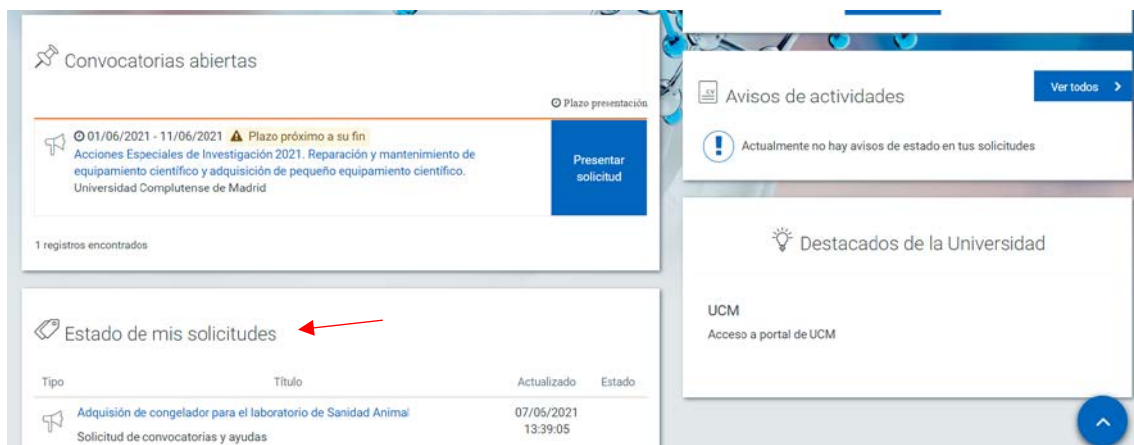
Convocatorias abiertas

Plazo presentación

01/06/2021 - 11/06/2021 Plazo próximo a su fin
Acciones Especiales de Investigación 2021. Reparación y mantenimiento de equipamiento científico y adquisición de pequeño equipamiento científico.
Universidad Complutense de Madrid

Presentar solicitud

1 registros encontrados

Estado de mis solicitudes

| Tipo | Título | Actualizado | Estado |
|---|---|---|---|
| | Adquisición de congelador para el laboratorio de Sanidad Animal<br>Solicitud de convocatorias y ayudas | 07/06/2021 13:39:05 | |

Avisos de actividades

Ver todos >

Actualmente no hay avisos de estado en tus solicitudes

Destacados de la Universidad

UCM
Acceso a portal de UCM